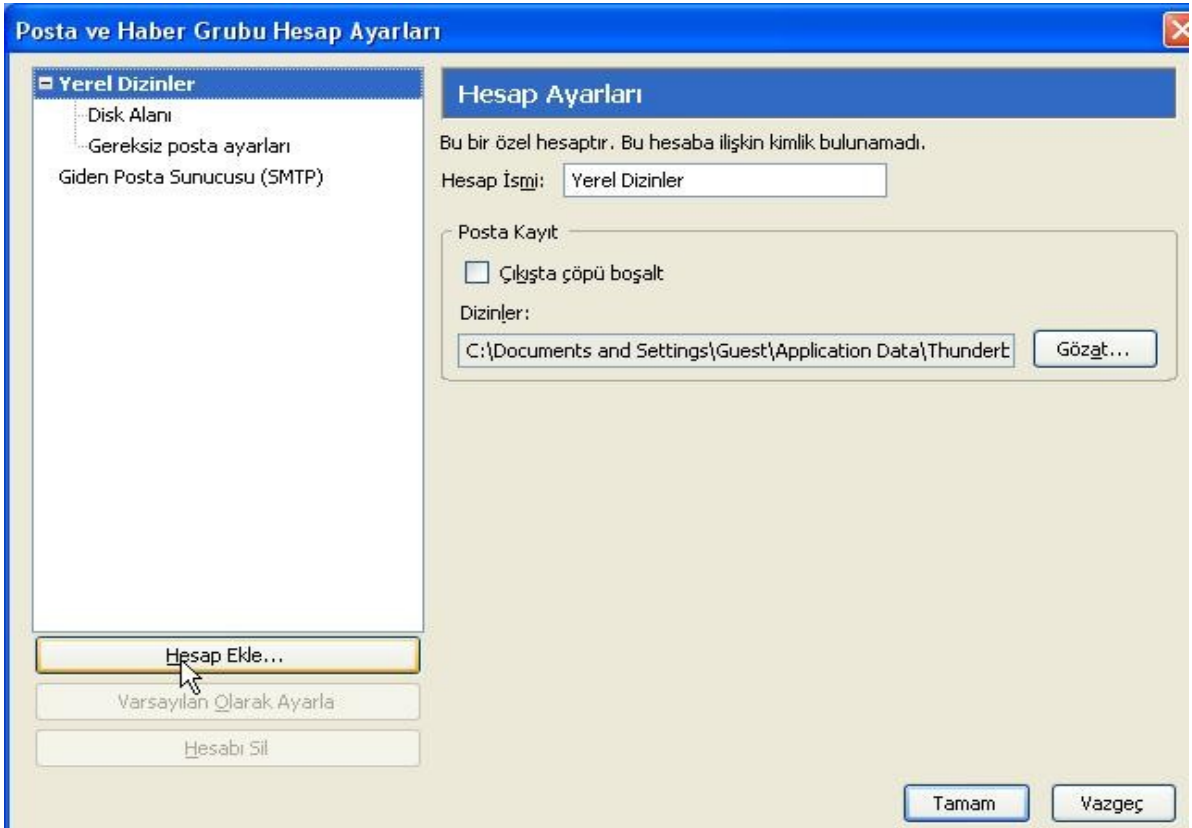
Posta ve Haber Grubu Hesap Ayarları

Yerel Dizinler
Disk Alanı
Gereksiz posta ayarları
Giden Posta Sunucusu (SMTP)

Hesap Ekle...
Varsayılan Olarak Ayarla
Hesabı Sil

Hesap Ayarları

Bu bir özel hesaptır. Bu hesaba ilişkin kimlik bulunamadı.

Hesap İsmi: Yerel Dizinler

Posta Kayıt
Çıkışta çöpü boşalt
Dizinler:
C:\Documents and Settings\Guest\Application Data\Thunderb
Gözat...

Tamam
Vazgeç